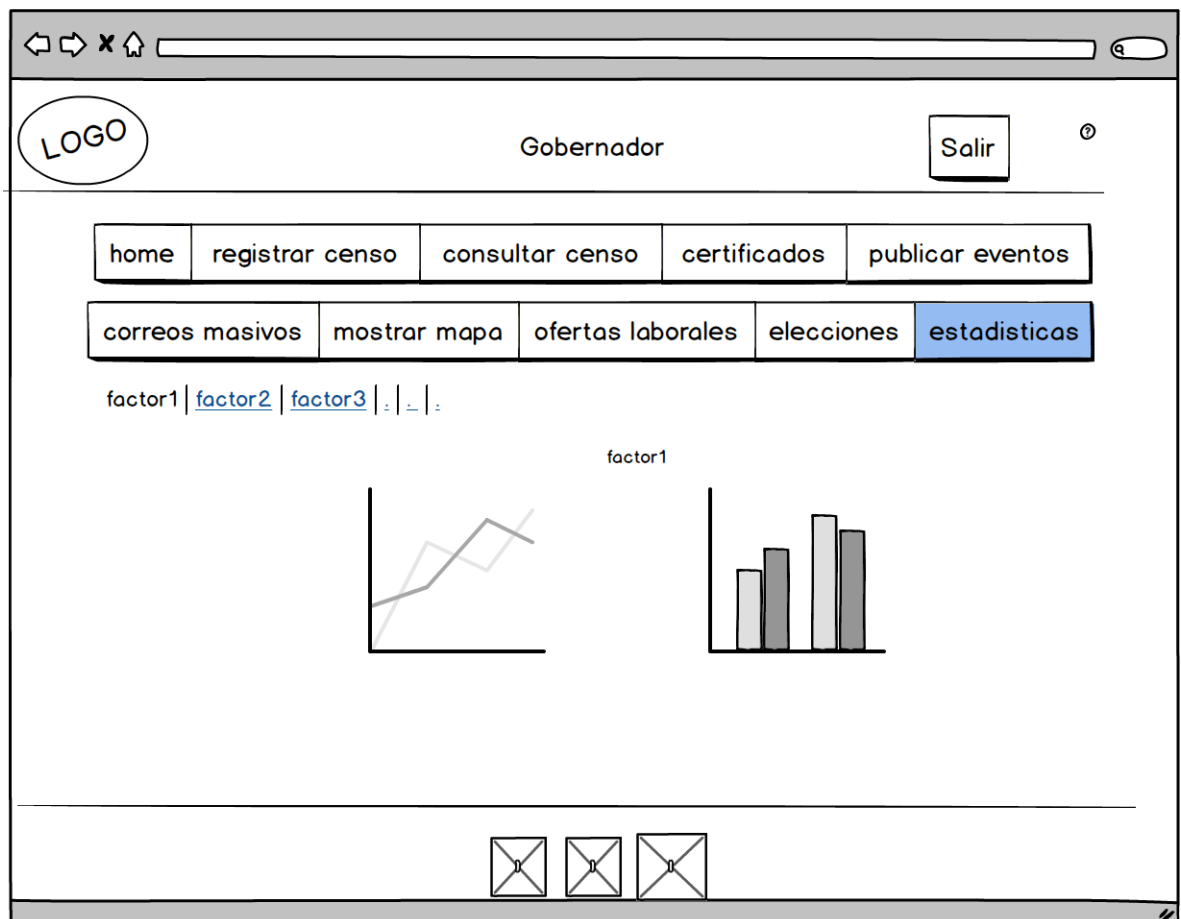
LOGO

Gobernador

Salir

?

home | registrar censo | consultar censo | certificados | publicar eventos

correos masivos | mostrar mapa | ofertas laborales | elecciones | estadisticas

factor1 | factor2 | factor3 | . | . | .

factor1